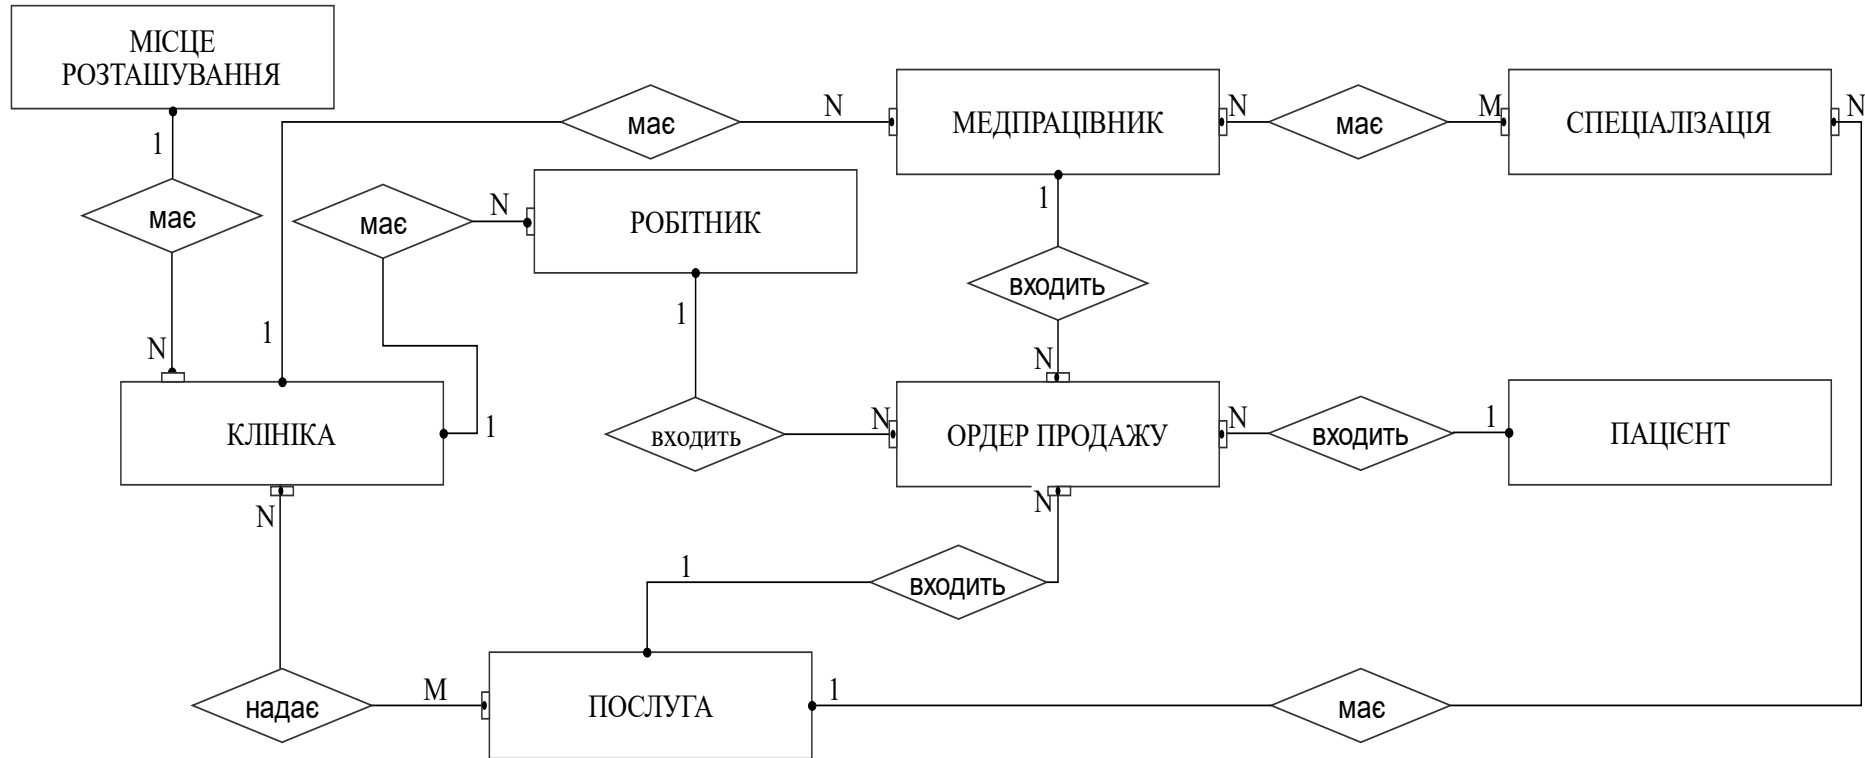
МІСЦЕ РОЗТАШУВАННЯ

1

має

N

має

N

МЕДПРАЦІВНИК

N

має

M

СПЕЦІАЛІЗАЦІЯ

N

має

N

РОБІТНИК

1

1

входить

1

N

1

КЛІНІКА

1

входить

N

ОРДЕР ПРОДАЖУ

N

входить

1

ПАЦІЄНТ

N

N

1

входить

надає

M

ПОСЛУГА

1

має